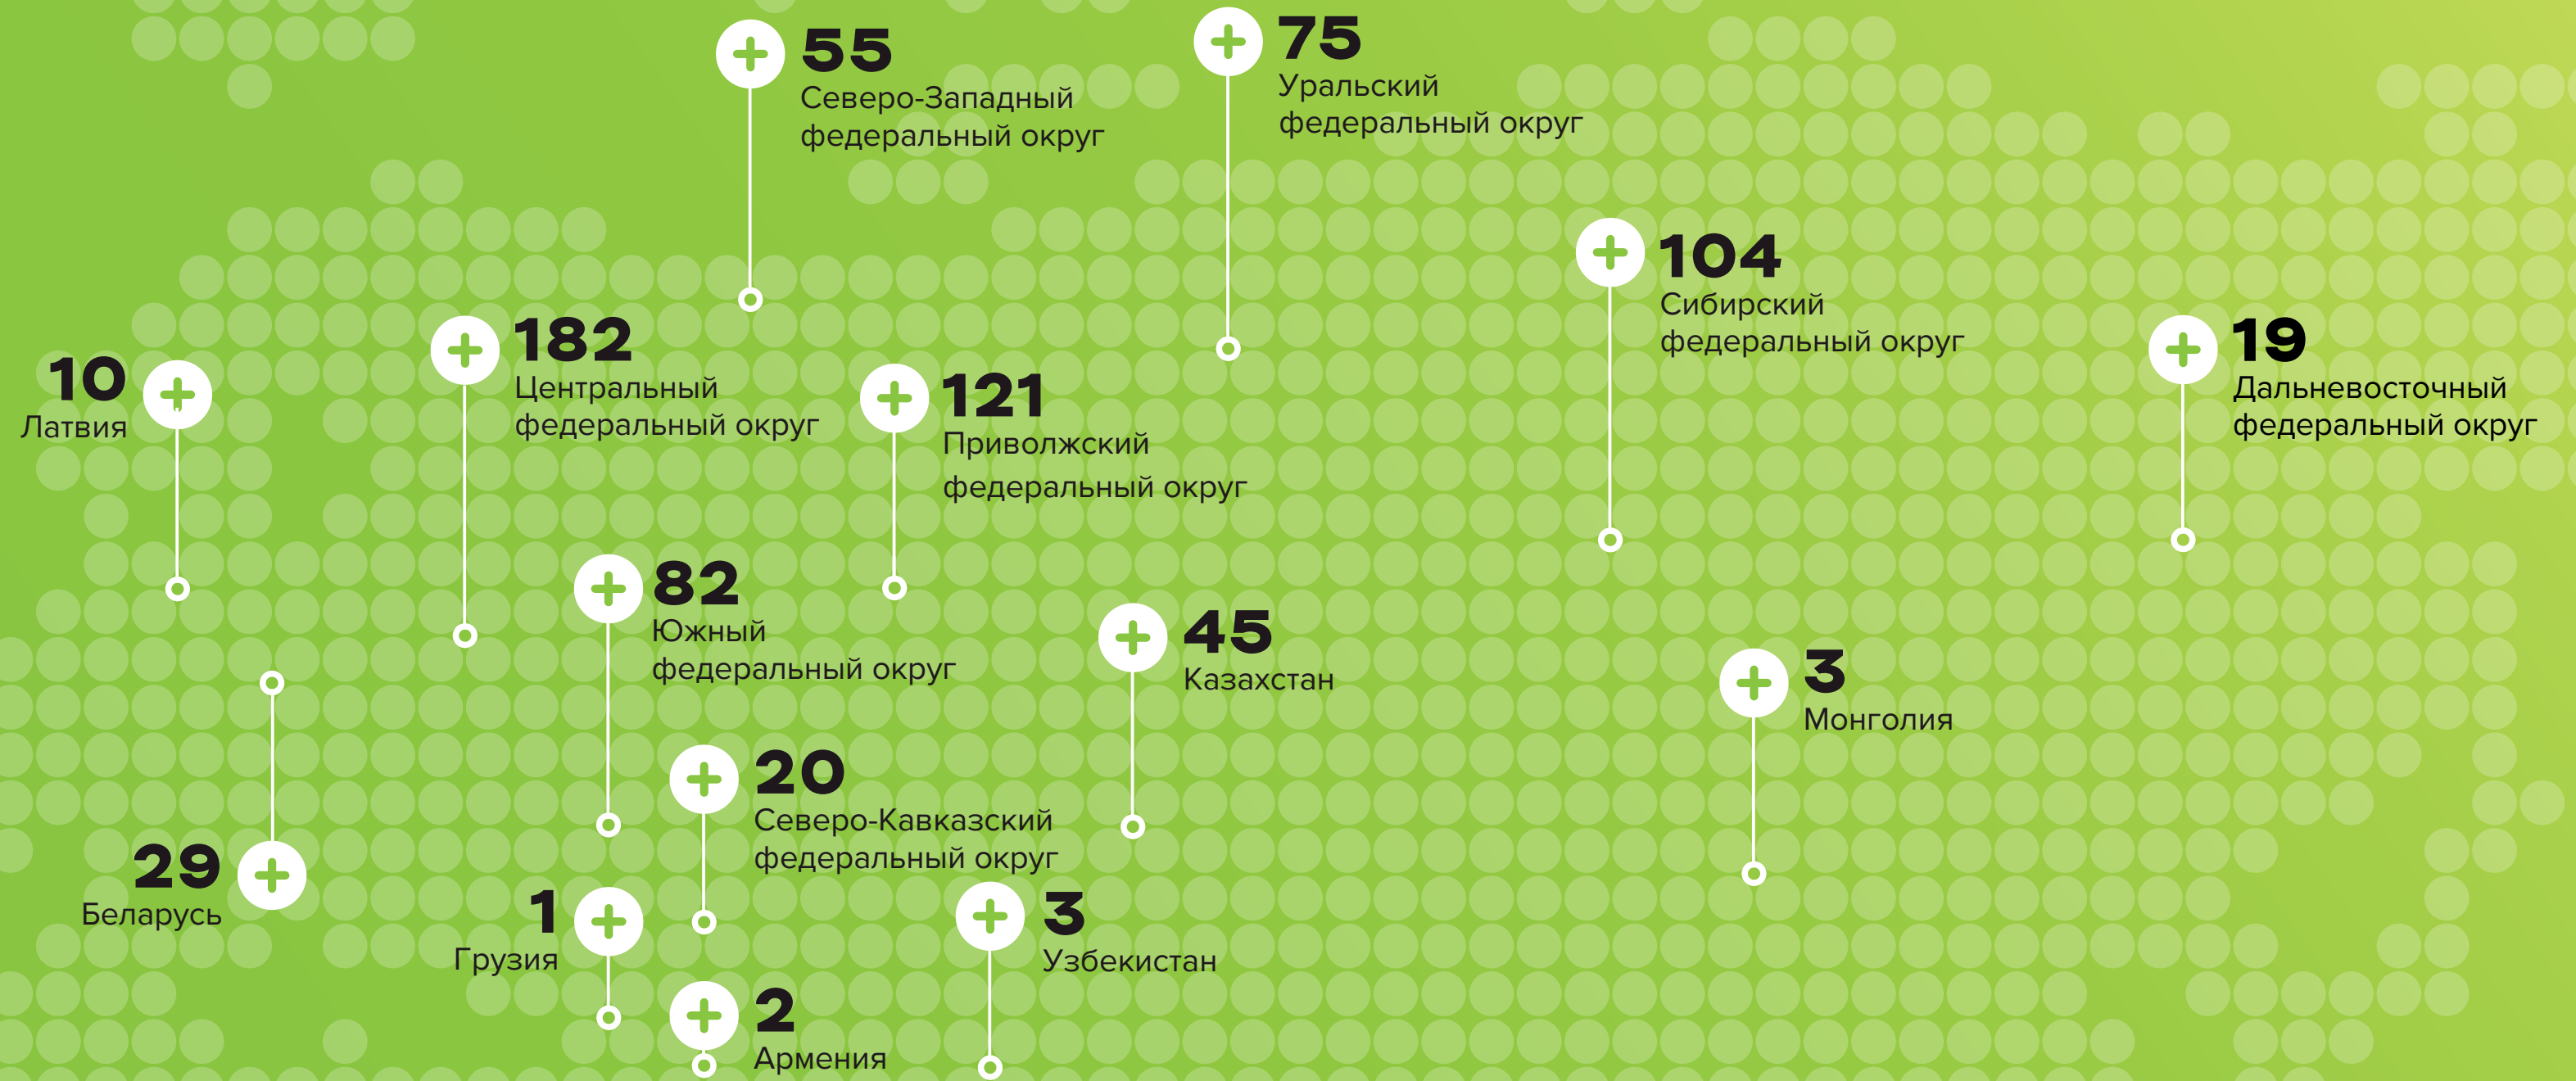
55
Северо-Западный федеральный округ

75
Уральский федеральный округ

104
Сибирский федеральный округ

10
Латвия

182
Центральный федеральный округ

121
Приволжский федеральный округ

19
Дальневосточный федеральный округ

82
Южный федеральный округ

45
Казахстан

3
Монголия

20
Северо-Кавказский федеральный округ

29
Беларусь

1
Грузия

3
Узбекистан

2
Армения